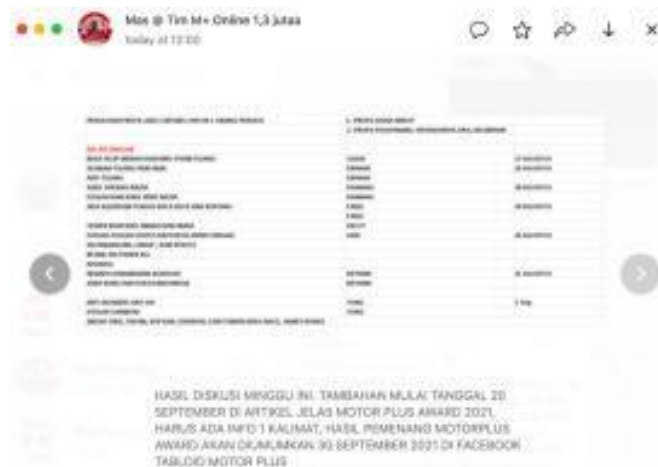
Mas @ Tim M+ Online 1,3 jutaa
today at 12:00

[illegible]

HASIL DISKUSI MINGGU INI. TAMBAHAN MULAI TANGGAL 20 SEPTEMBER DI ARTIKEL JELAS MOTOR PLUS AWARD 2021, HARUS ADA INFO 1 KALIMAT, HASIL PEMENANG MOTORPLUS AWARD AKAN DIUMUMKAN 30 SEPTEMBER 2021 DI FACEBOOK TABLOID MOTOR PLUS